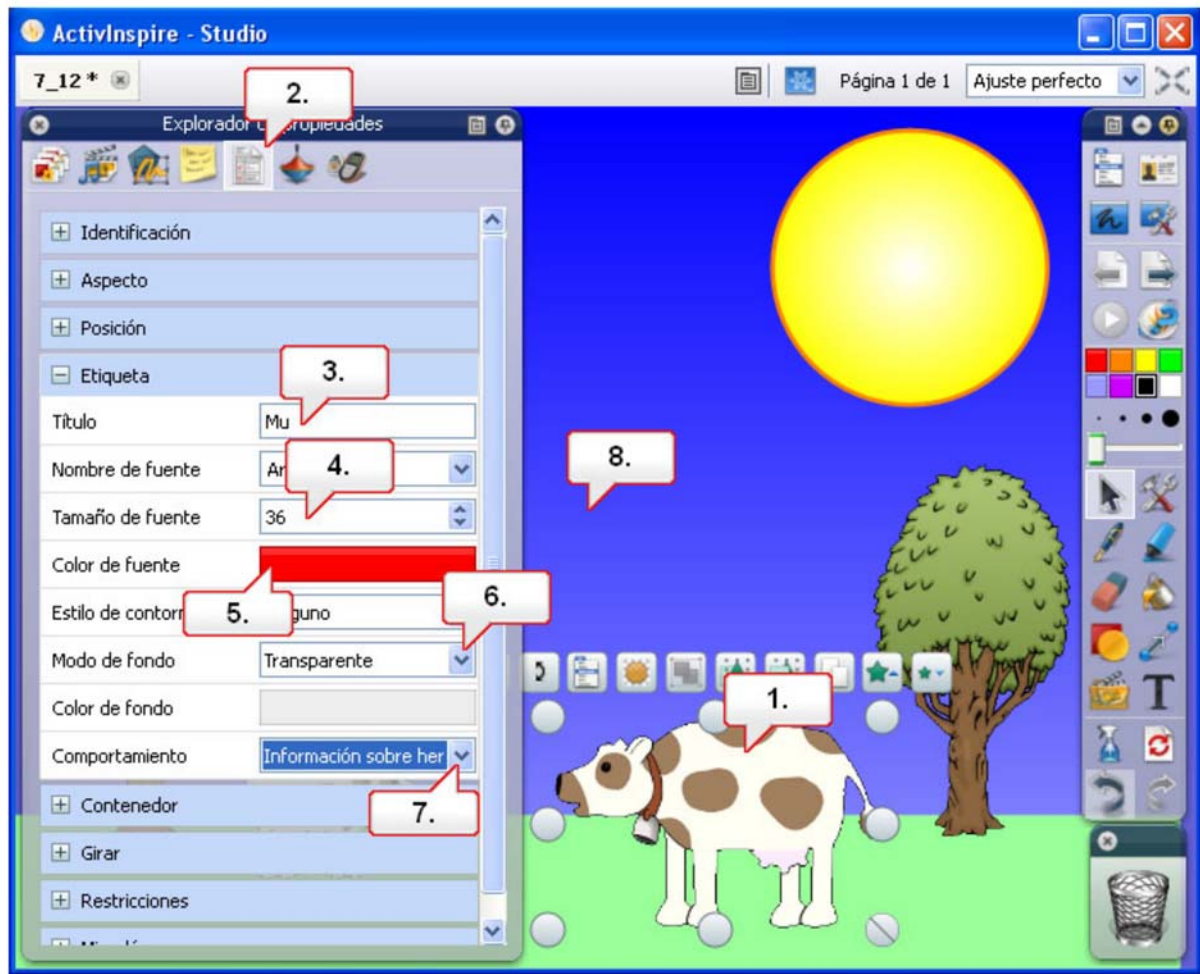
ActivInspire - Studio

7_12 *

Página 1 de 1 Ajuste perfecto

Explorador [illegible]ropiedades

2.

Identificación

Aspecto

Posición

Etiqueta

3.

Título Mu

Nombre de fuente Ar

4.

Tamaño de fuente 36

Color de fuente

5.

Estilo de contorn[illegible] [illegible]guno

6.

Modo de fondo Transparente

Color de fondo

Comportamiento Información sobre her

7.

Contenedor

Girar

Restricciones

8.

1.

T